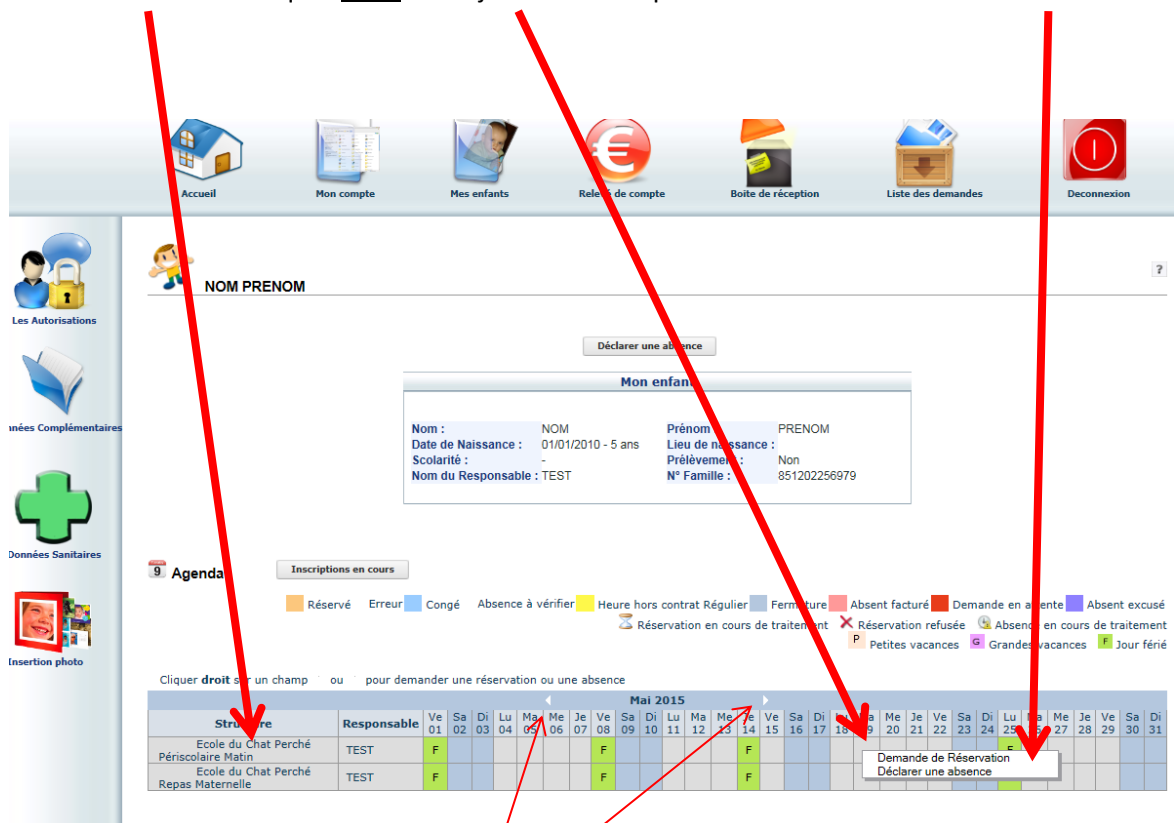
Accueil Mon compte Mes enfants Relevé de compte Boite de réception Liste des demandes Deconnexion

Les Autorisations

onnées Complémentaires

Données Sanitaires

Insertion photo

NOM PRENOM

?

Déclarer une absence

Mon enfant

Nom : NOM
Prénom : PRENOM
Date de Naissance : 01/01/2010 - 5 ans
Lieu de naissance :
Scolarité : -
Prélèvement : Non
Nom du Responsable : TEST
N° Famille : 851202256979

Agenda

Inscriptions en cours

Réservé Erreur Congé Absence à vérifier Heure hors contrat Régulier Fermeture Absent facturé Demande en attente Absent excusé
Réservation en cours de traitement Réservation refusée Absence en cours de traitement
P Petites vacances G Grandes vacances F Jour férié

Cliquer droit sur un champ ou pour demander une réservation ou une absence

| Structure | Responsable | Ve 01 | Sa 02 | Di 03 | Lu 04 | Ma 05 | Me 06 | Je 07 | Ve 08 | Sa 09 | Di 10 | Lu 11 | Ma 12 | Me 13 | Je 14 | Ve 15 | Sa 16 | Di 17 | Lu 18 | Ma 19 | Me 20 | Je 21 | Ve 22 | Sa 23 | Di 24 | Lu 25 | Ma 26 | Me 27 | Je 28 | Ve 29 | Sa 30 | Di 31 |
|---|---|---|---|---|---|---|---|---|---|---|---|---|---|---|---|---|---|---|---|---|---|---|---|---|---|---|---|---|---|---|---|---|
| Ecole du Chat Perché Périscolaire Matin | TEST | F | | | | | | | F | | | | | | F | | | | | | | | | | | F | | | | | | |
| Ecole du Chat Perché Repas Maternelle | TEST | F | | | | | | | F | | | | | | F | | | | | | | | | | | F | | | | | | |

Mai 2015

Demande de Réservation
Déclarer une absence